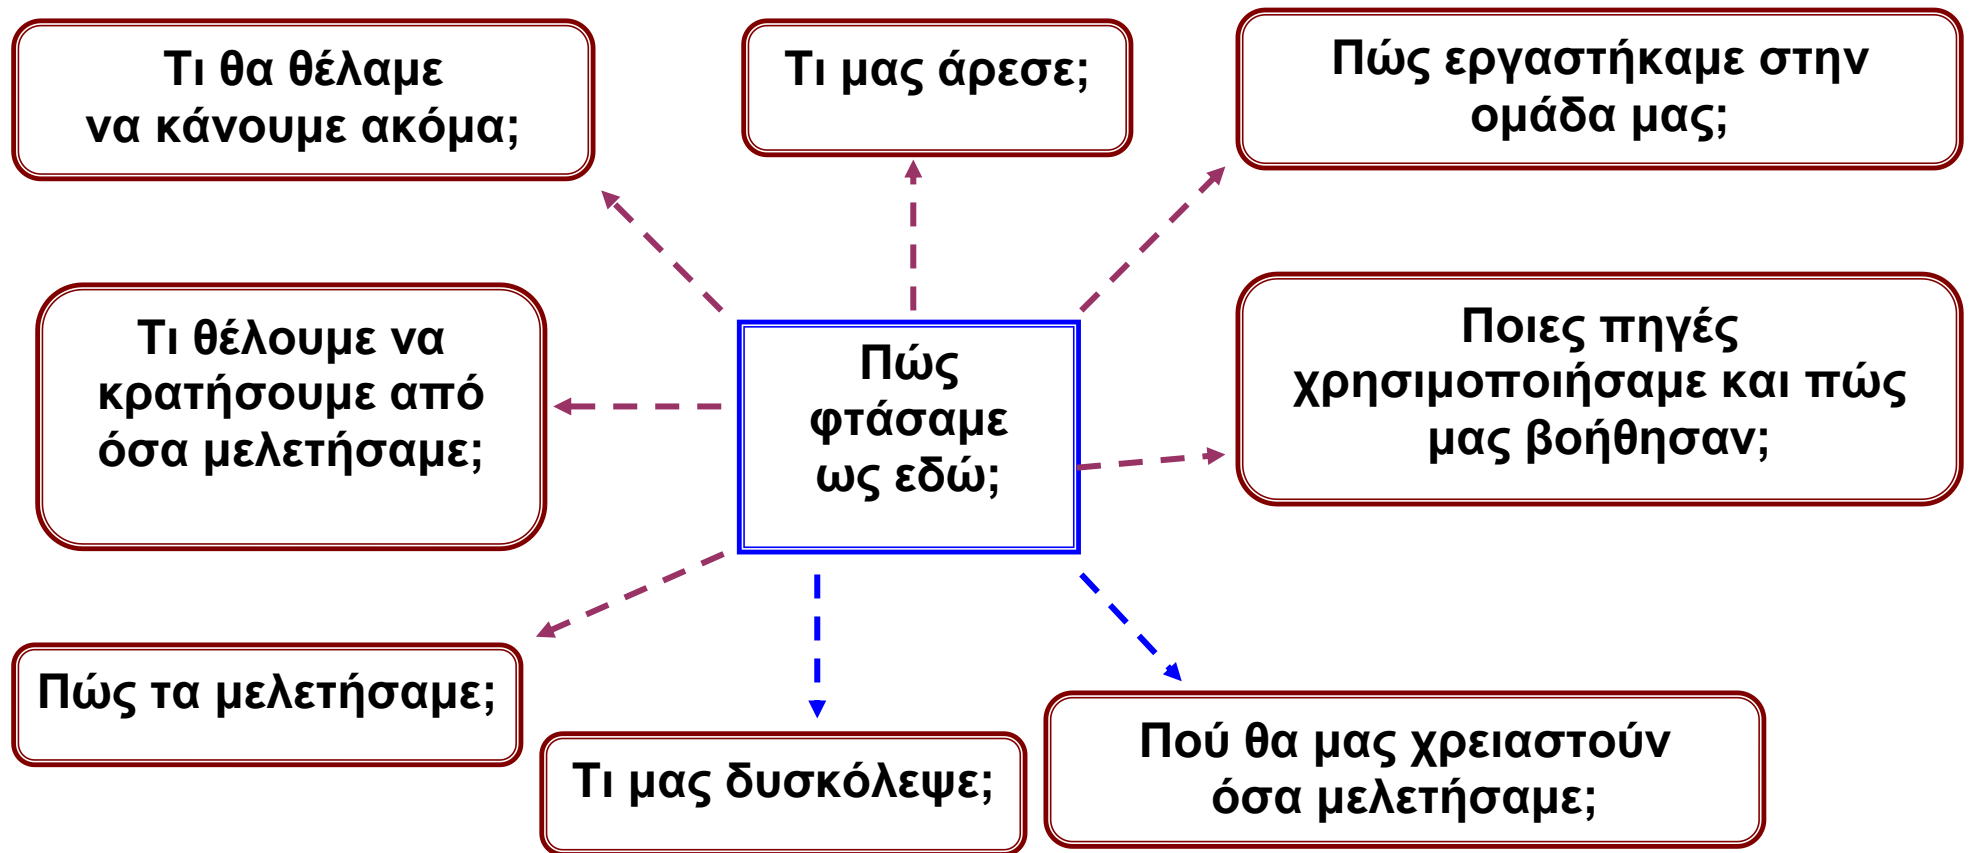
Τι θα θέλαμε να κάνουμε ακόμα;

Τι μας άρεσε;

Πώς εργαστήκαμε στην ομάδα μας;

Τι θέλουμε να κρατήσουμε από όσα μελετήσαμε;

Πώς φτάσαμε ως εδώ;

Ποιες πηγές χρησιμοποιήσαμε και πώς μας βοήθησαν;

Πώς τα μελετήσαμε;

Τι μας δυσκόλεψε;

Πού θα μας χρειαστούν όσα μελετήσαμε;